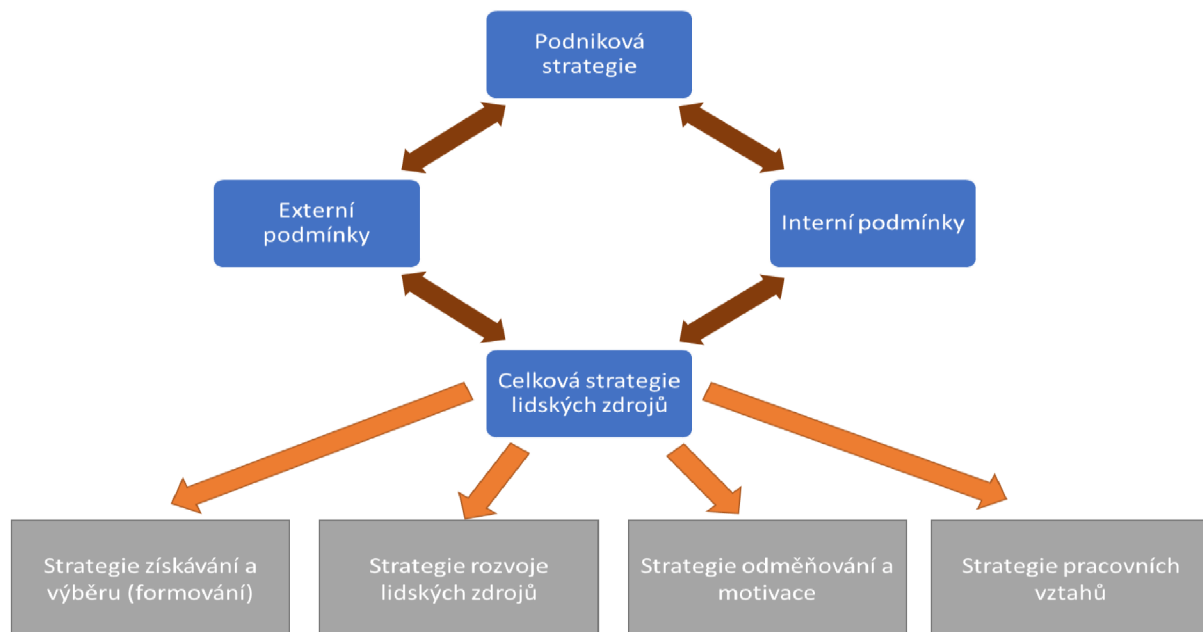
Podniková strategie

Externí podmínky

Interní podmínky

Celková strategie lidských zdrojů

Strategie získávání a výběru (formování)

Strategie rozvoje lidských zdrojů

Strategie odměňování a motivace

Strategie pracovních vztahů